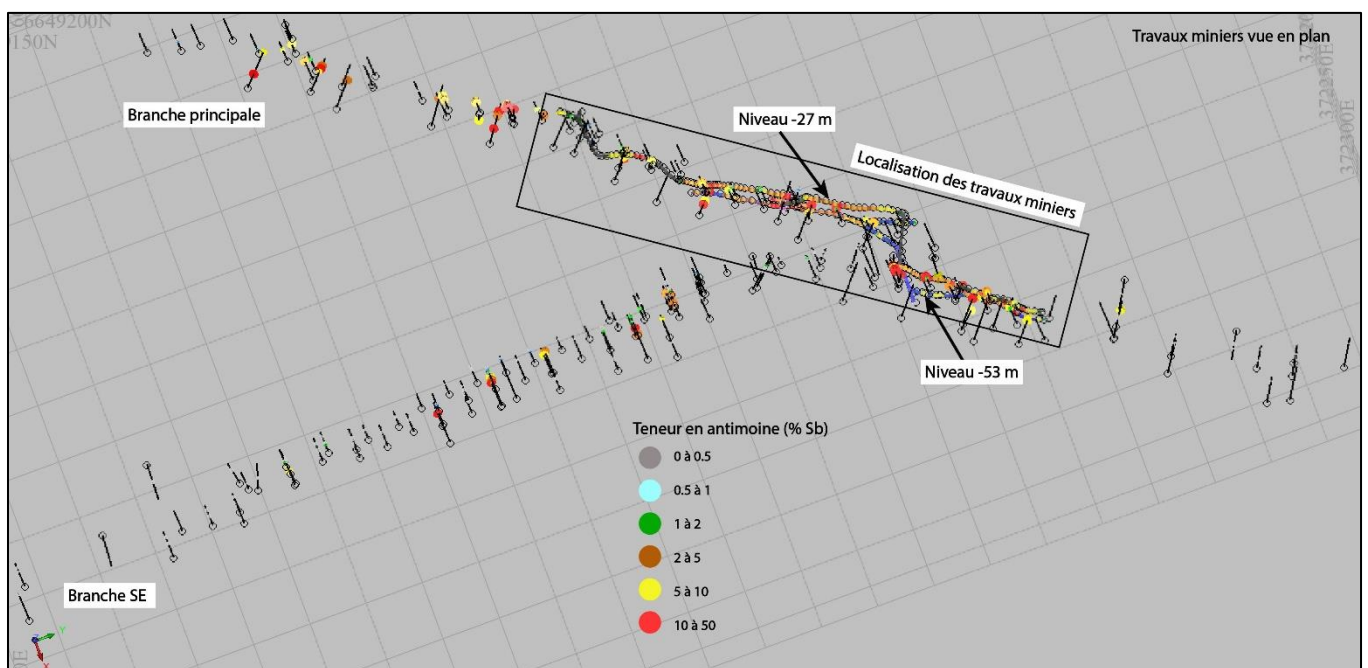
6649200N
150N

Travaux miniers vue en plan

372250E
372300E

Branche principale

Niveau -27 m

Localisation des travaux miniers

Niveau -53 m

Teneur en antimoine (% Sb)

0 à 0.5

0.5 à 1

1 à 2

2 à 5

5 à 10

10 à 50

Branche SE